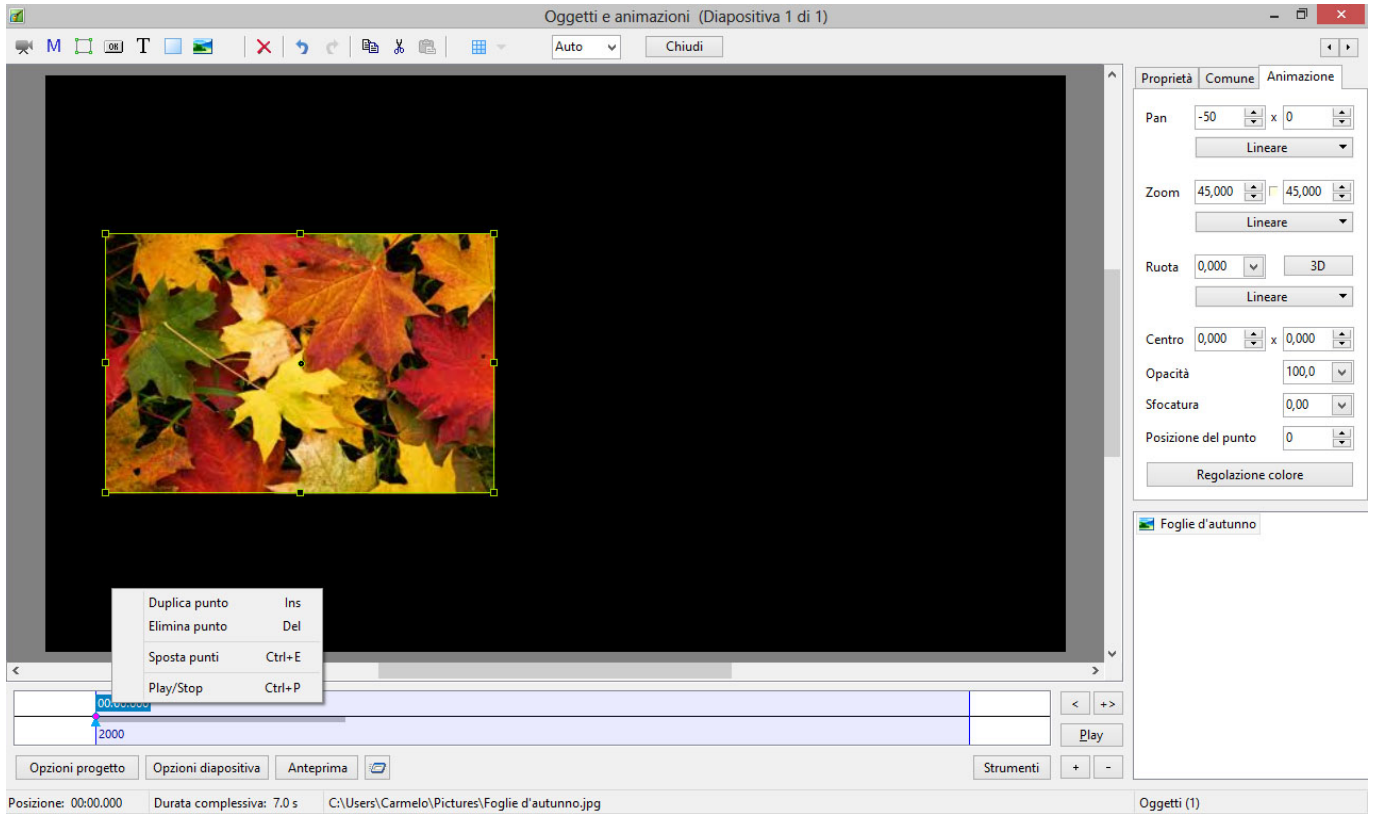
Oggetti e animazioni (Diapositiva 1 di 1)

M T Auto Chiudi

Proprietà Comune Animazione

Pan -50 x 0
Lineare

Zoom 45,000 45,000
Lineare

Ruota 0,000 3D
Lineare

Centro 0,000 x 0,000

Opacità 100,0

Sfocatura 0,00

Posizione del punto 0

Regolazione colore

Foglie d'autunno

| Duplica punto | Ins |
|---|---|
| Elimina punto | Del |
| Sposta punti | Ctrl+E |
| Play/Stop | Ctrl+P |

00:00.000
2000

< +>
Play

Opzioni progetto Opzioni diapositiva Anteprima Strumenti + -

Posizione: 00:00.000 Durata complessiva: 7.0 s C:\Users\Carmelo\Pictures\Foglie d'autunno.jpg Oggetti (1)